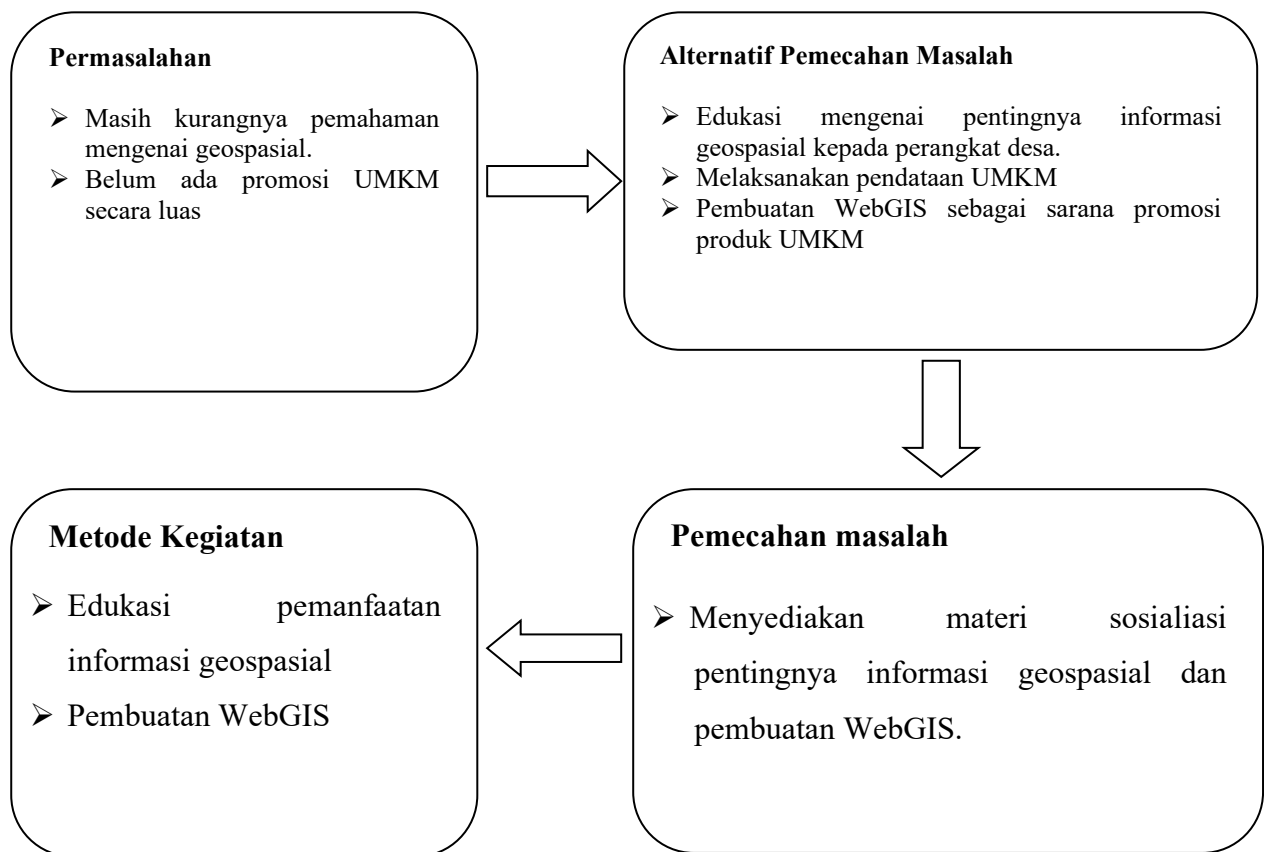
Permasalahan

➢ Masih kurangnya pemahaman mengenai geospasial.
➢ Belum ada promosi UMKM secara luas

Alternatif Pemecahan Masalah

➢ Edukasi mengenai pentingnya informasi geospasial kepada perangkat desa.
➢ Melaksanakan pendataan UMKM
➢ Pembuatan WebGIS sebagai sarana promosi produk UMKM

Pemecahan masalah

➢ Menyediakan materi sosialiasi pentingnya informasi geospasial dan pembuatan WebGIS.

Metode Kegiatan

➢ Edukasi pemanfaatan informasi geospasial
➢ Pembuatan WebGIS